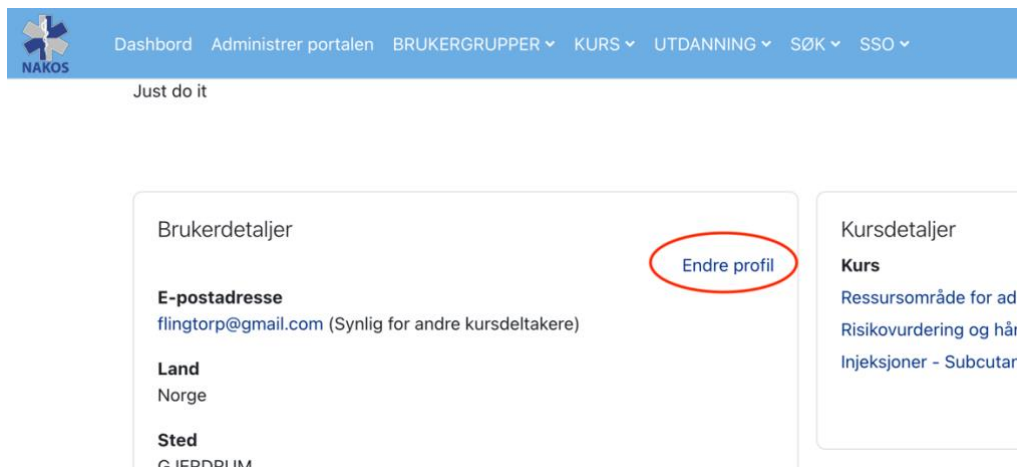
NAKOS

Dashbord Administrer portalen BRUKERGRUPPER ⌄ KURS ⌄ UTDANNING ⌄ SØK ⌄ SSO ⌄

Just do it

Brukerdetaljer

Endre profil

E-postadresse
flingtorp@gmail.com (Synlig for andre kursdeltakere)

Land
Norge

Sted
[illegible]

Kursdetaljer

Kurs

Ressursområde for ad

Risikovurdering og hå

Injeksjoner - Subcutan